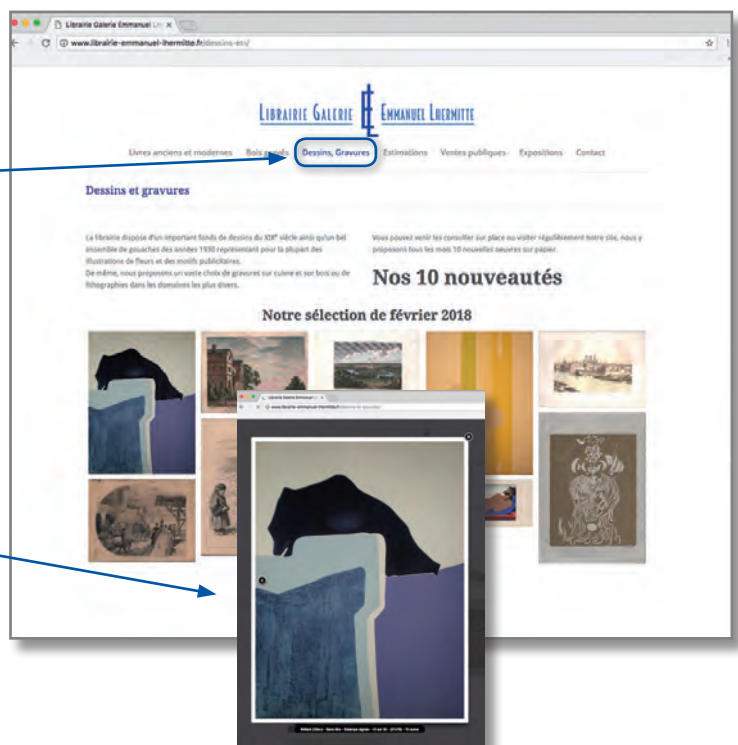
Librairie Galerie Emmanuel L ×

www.librairie-emmanuel-lhermitte.fr/dessins-et/

Librairie Galerie Emmanuel Lhermitte

Livres anciens et modernes Bois gravés Dessins, Gravures Estimations Ventes publiques Expositions Contact

Dessins et gravures

La librairie dispose d'un important fonds de dessins du XIXe siècle ainsi qu'un bel ensemble de gouaches des années 1930 représentant pour la plupart des illustrations de fleurs et des motifs publicitaires.
De même, nous proposons un vaste choix de gravures sur cuivre et sur bois ou de lithographies dans les domaines les plus divers.

Vous pouvez venir les consulter sur place ou visiter régulièrement notre site, nous y proposons tous les mois 10 nouvelles oeuvres sur papier.

Nos 10 nouveautés

Notre sélection de février 2018

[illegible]